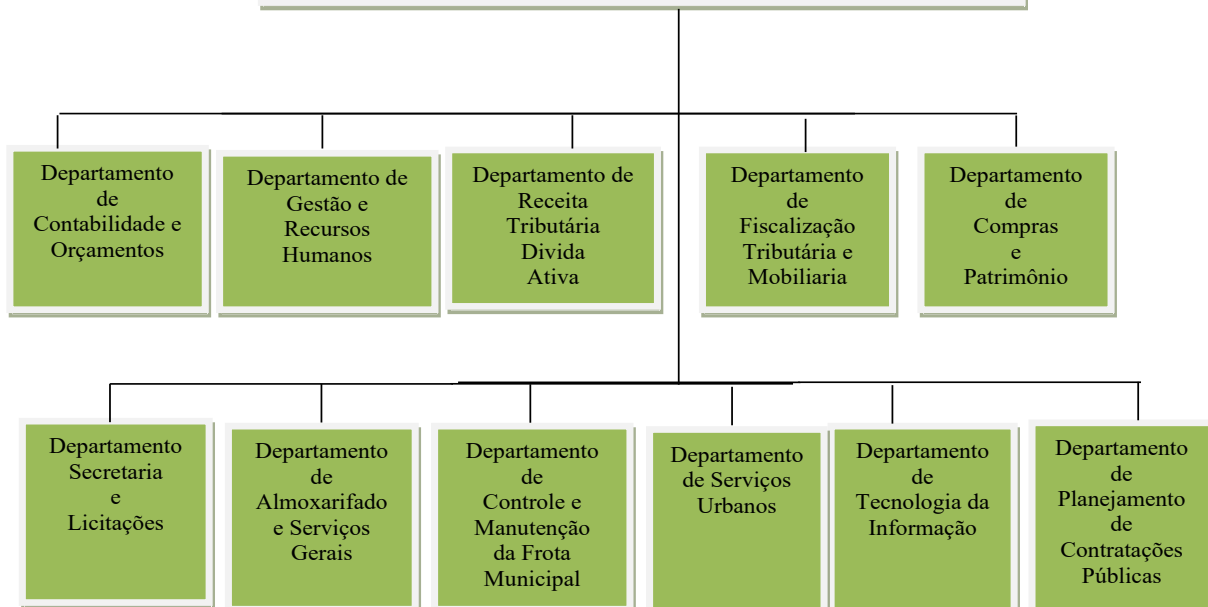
Departamento de Contabilidade e Orçamentos

Departamento de Gestão e Recursos Humanos

Departamento de Receita Tributária Divida Ativa

Departamento de Fiscalização Tributária e Mobiliaria

Departamento de Compras e Patrimônio

Departamento Secretaria e Licitações

Departamento de Almoxarifado e Serviços Gerais

Departamento de Controle e Manutenção da Frota Municipal

Departamento de Serviços Urbanos

Departamento de Tecnologia da Informação

Departamento de Planejamento de Contratações Públicas